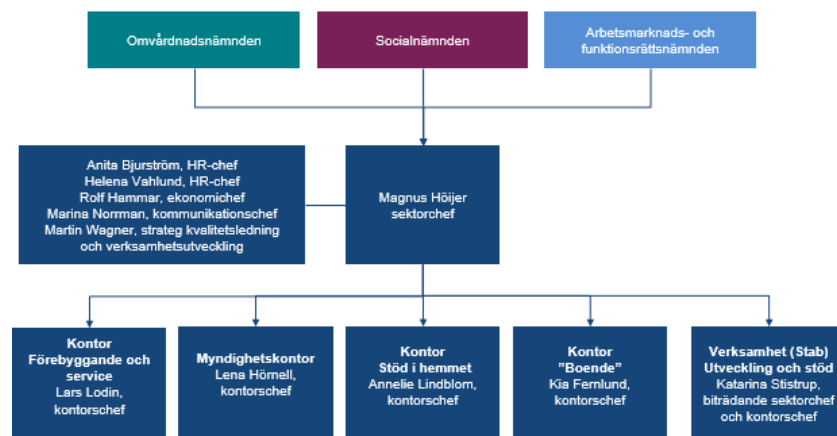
Omvårdnadsnämnden

Socialnämnden

Arbetsmarknads- och funktionsrättsnämnden

Anita Bjurström, HR-chef
Helena Vahlund, HR-chef
Rolf Hammar, ekonomichef
Marina Norrman, kommunikationschef
Martin Wagner, strateg kvalitetsledning och verksamhetsutveckling

Magnus Höijer sektorchef

Kontor
Förebyggande och service
Lars Lodin, kontorschef

Myndighetskontor
Lena Hörnell, kontorschef

Kontor
Stöd i hemmet
Annelie Lindblom, kontorschef

Kontor
"Boende"
Kia Fernlund, kontorschef

Verksamhet (Stab)
Utveckling och stöd
Katarina Stistrup, biträdande sektorchef och kontorschef